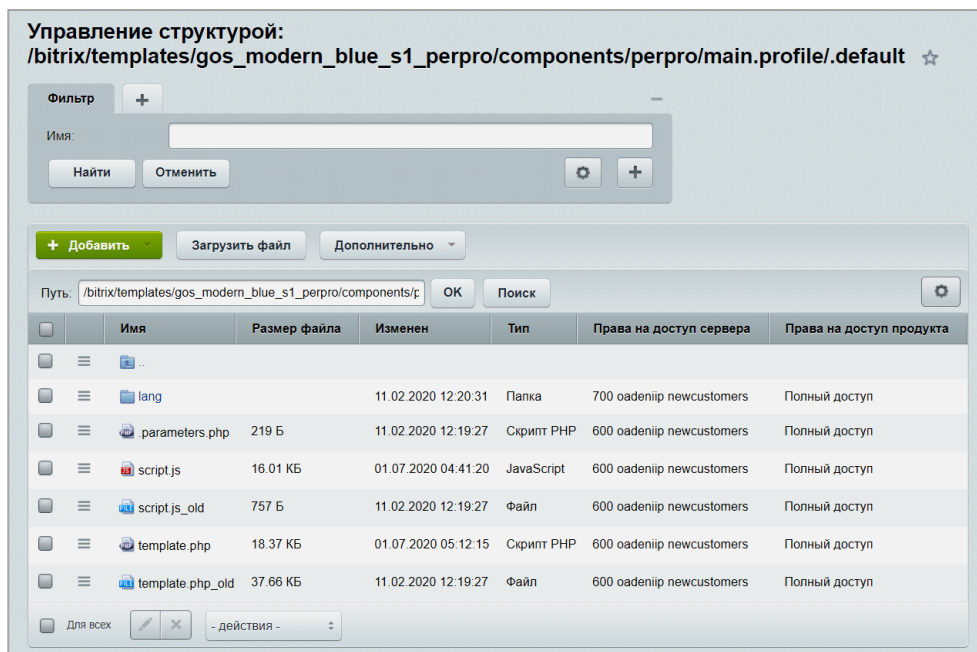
Управление структурой: /bitrix/templates/gos_modern_blue_s1_perpro/components/perpro/main.profile/.default ☆

Фильтр +

Имя:

Найти Отменить

+ Добавить Загрузить файл Дополнительно

Путь: /bitrix/templates/gos_modern_blue_s1_perpro/components/p OK Поиск

| | | Имя | Размер файла | Изменен | Тип | Права на доступ сервера | Права на доступ продукта |
|---|---|---|---|---|---|---|---|
| | | .. | | | | | |
| | | lang | | 11.02.2020 12:20:31 | Папка | 700 oadeniip newcustomers | Полный доступ |
| | | .parameters.php | 219 Б | 11.02.2020 12:19:27 | Скрипт PHP | 600 oadeniip newcustomers | Полный доступ |
| | | script.js | 16.01 КБ | 01.07.2020 04:41:20 | JavaScript | 600 oadeniip newcustomers | Полный доступ |
| | | script.js_old | 757 Б | 11.02.2020 12:19:27 | Файл | 600 oadeniip newcustomers | Полный доступ |
| | | template.php | 18.37 КБ | 01.07.2020 05:12:15 | Скрипт PHP | 600 oadeniip newcustomers | Полный доступ |
| | | template.php_old | 37.66 КБ | 11.02.2020 12:19:27 | Файл | 600 oadeniip newcustomers | Полный доступ |

Для всех - действия -